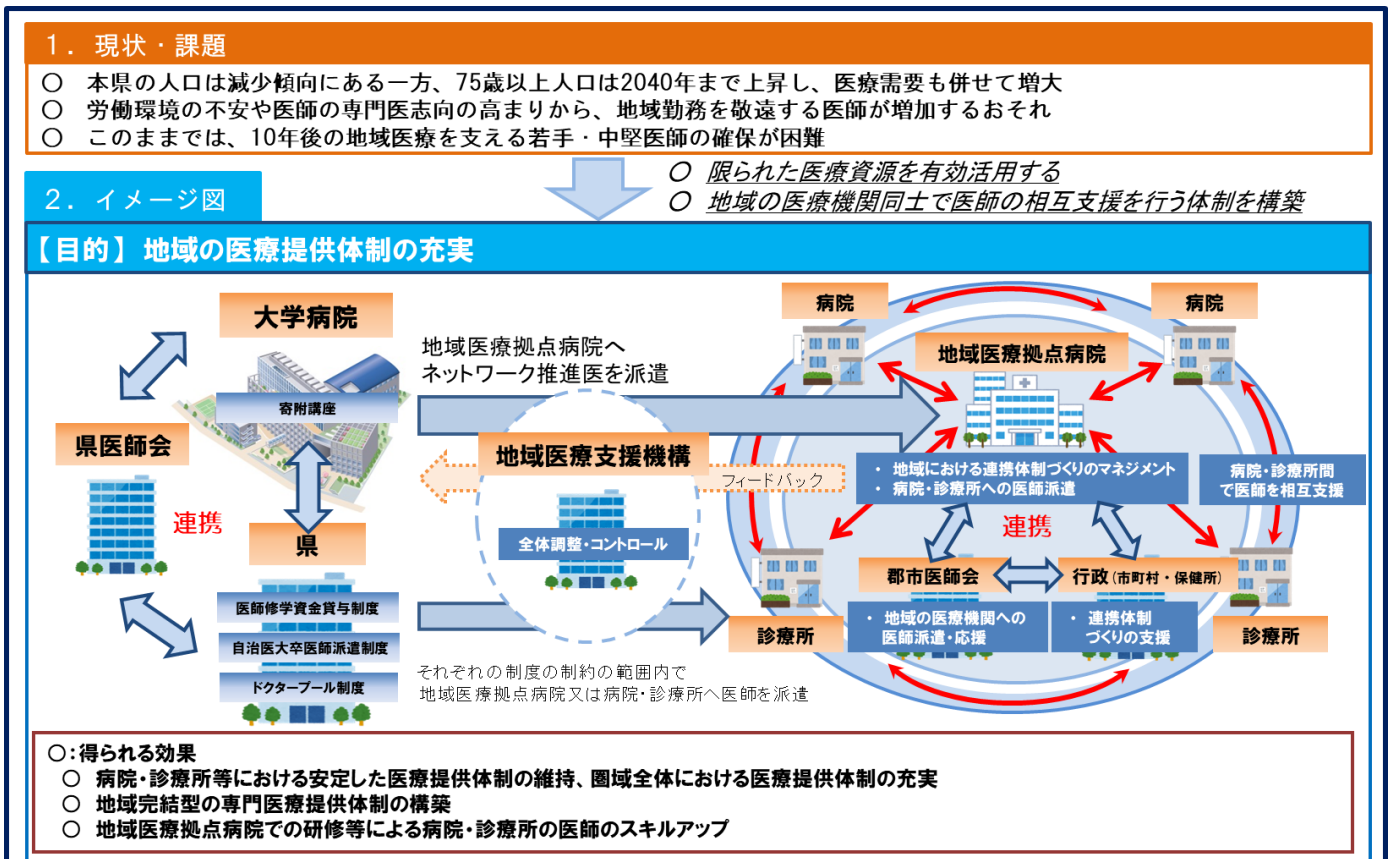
1．現状・課題

○　本県の人口は減少傾向にある一方、75歳以上人口は2040年まで上昇し、医療需要も併せて増大
○　労働環境の不安や医師の専門医志向の高まりから、地域勤務を敬遠する医師が増加するおそれ
○　このままでは、10年後の地域医療を支える若手・中堅医師の確保が困難

○　限られた医療資源を有効活用する
○　地域の医療機関同士で医師の相互支援を行う体制を構築

2．イメージ図

【目的】地域の医療提供体制の充実

大学病院
寄附講座
県医師会
連携
県
医師修学資金貸与制度
自治医大卒医師派遣制度
ドクタープール制度

地域医療拠点病院へ
ネットワーク推進医を派遣

地域医療支援機構
フィードバック
全体調整・コントロール

それぞれの制度の制約の範囲内で
地域医療拠点病院又は病院・診療所へ医師を派遣

病院
病院
地域医療拠点病院
・ 地域における連携体制づくりのマネジメント
・ 病院・診療所への医師派遣
病院・診療所間
で医師を相互支援
連携
郡市医師会
行政（市町村・保健所）
・ 地域の医療機関への
医師派遣・応援
・ 連携体制
づくりの支援
診療所
診療所

○：得られる効果
○　病院・診療所等における安定した医療提供体制の維持、圏域全体における医療提供体制の充実
○　地域完結型の専門医療提供体制の構築
○　地域医療拠点病院での研修等による病院・診療所の医師のスキルアップ